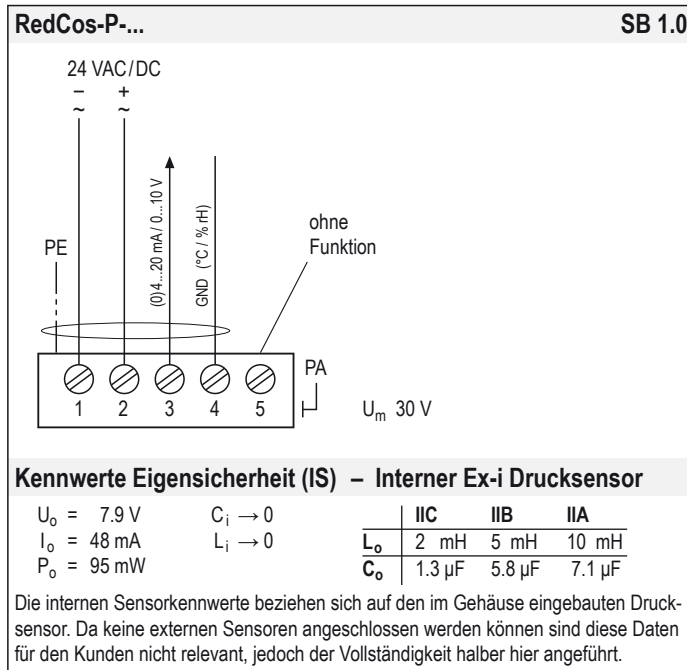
RedCos-P-... SB 1.0

24 VAC/DC
– +
~ ~

PE

(0)4...20 mA/ 0...10 V

GND (°C / % rH)

ohne Funktion

1 2 3 4 5

PA

$U_m$ 30 V

Kennwerte Eigensicherheit (IS) – Interner Ex-i Drucksensor

$U_o$ = 7.9 V
$I_o$ = 48 mA
$P_o$ = 95 mW

$C_i \rightarrow 0$
$L_i \rightarrow 0$

| | IIC | IIB | IIA |
|---|---|---|---|
| $L_o$ | 2 mH | 5 mH | 10 mH |
| $C_o$ | 1.3 µF | 5.8 µF | 7.1 µF |

Die internen Sensorkennwerte beziehen sich auf den im Gehäuse eingebauten Drucksensor. Da keine externen Sensoren angeschlossen werden können sind diese Daten für den Kunden nicht relevant, jedoch der Vollständigkeit halber hier angeführt.